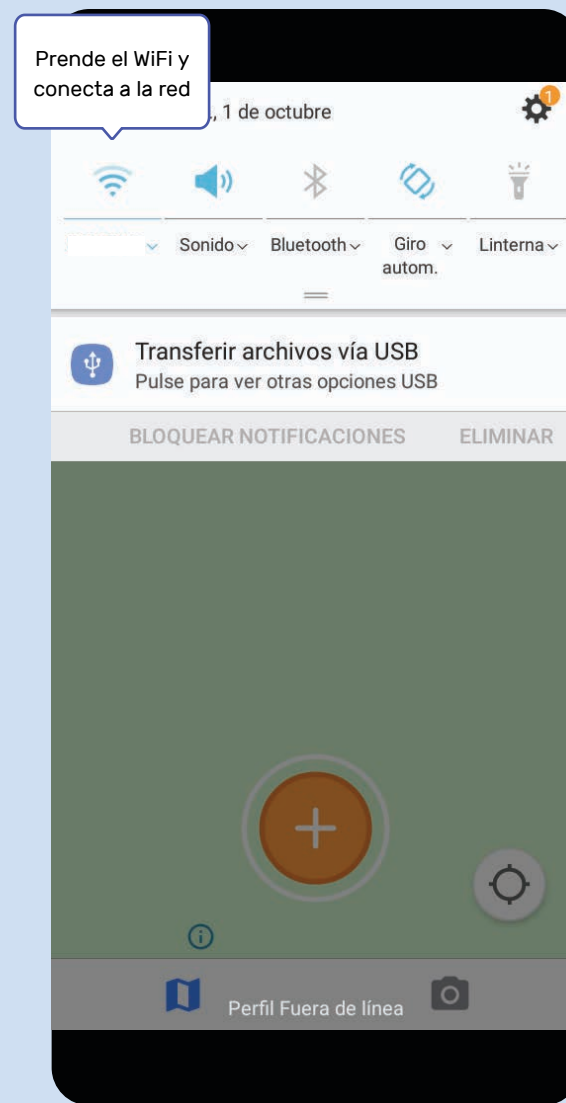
Prende el WiFi y conecta a la red

, 1 de octubre

1

Sonido Bluetooth Giro autom. Linterna

Transferir archivos vía USB
Pulse para ver otras opciones USB

BLOQUEAR NOTIFICACIONES ELIMINAR

Perfil Fuera de línea